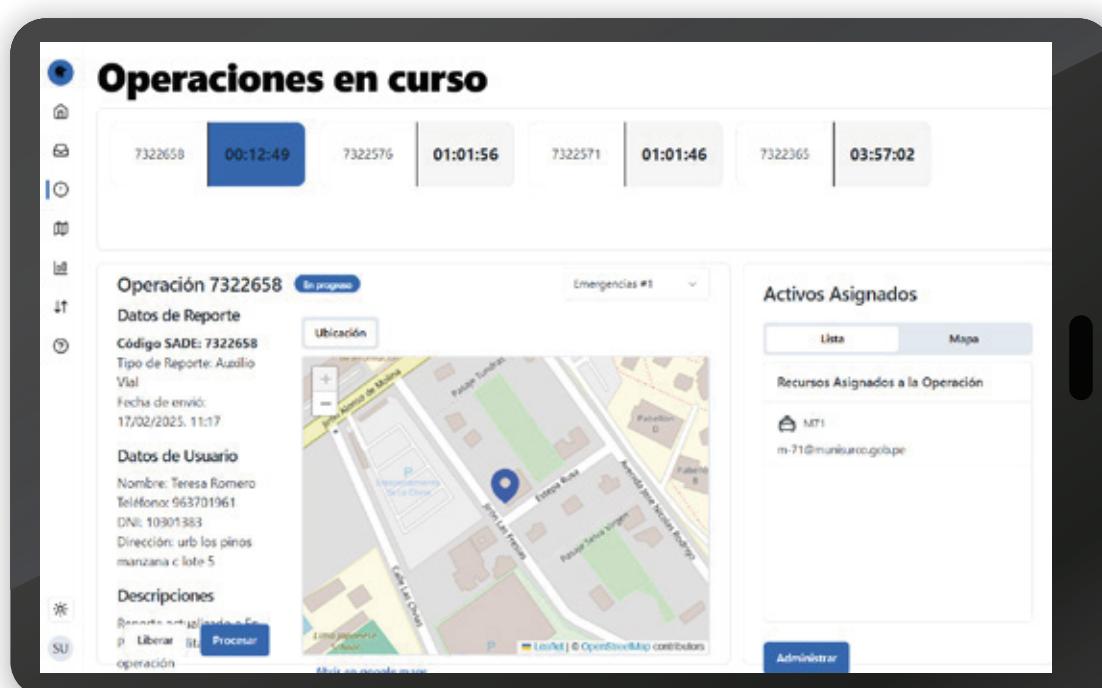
Operaciones en curso

7322658 00:12:49 7322576 01:01:56 7322571 01:01:46 7322365 03:57:02

Operación 7322658 En progreso

Emergencias #1

Datos de Reporte

Código SADE: 7322658
Tipo de Reporte: Auxilio Vial
Fecha de envío: 17/02/2025, 11:17

Datos de Usuario

Nombre: Teresa Romero
Teléfono: 963701961
DNI: 10801383
Dirección: urb los pinos manzana c lote 5

Descripciones

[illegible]

Liberar

Procesar

operación

Ubicación

+
−

Jirón Alonso de Molina
Pasaje Tundras
Estepa Rusa
Jirón Las Fresas
Pasaje Selva Virgen
Avenida José Nicolás Rodrigo
Calle Los Olivos
Pabellón D
Pabellón B
P
P

Leaflet | © OpenStreetMap contributors

Abrir en google maps

Activos Asignados

Lista Mapa

Recursos Asignados a la Operación

M71
m-71@munisurco.gob.pe

Administrar

SU